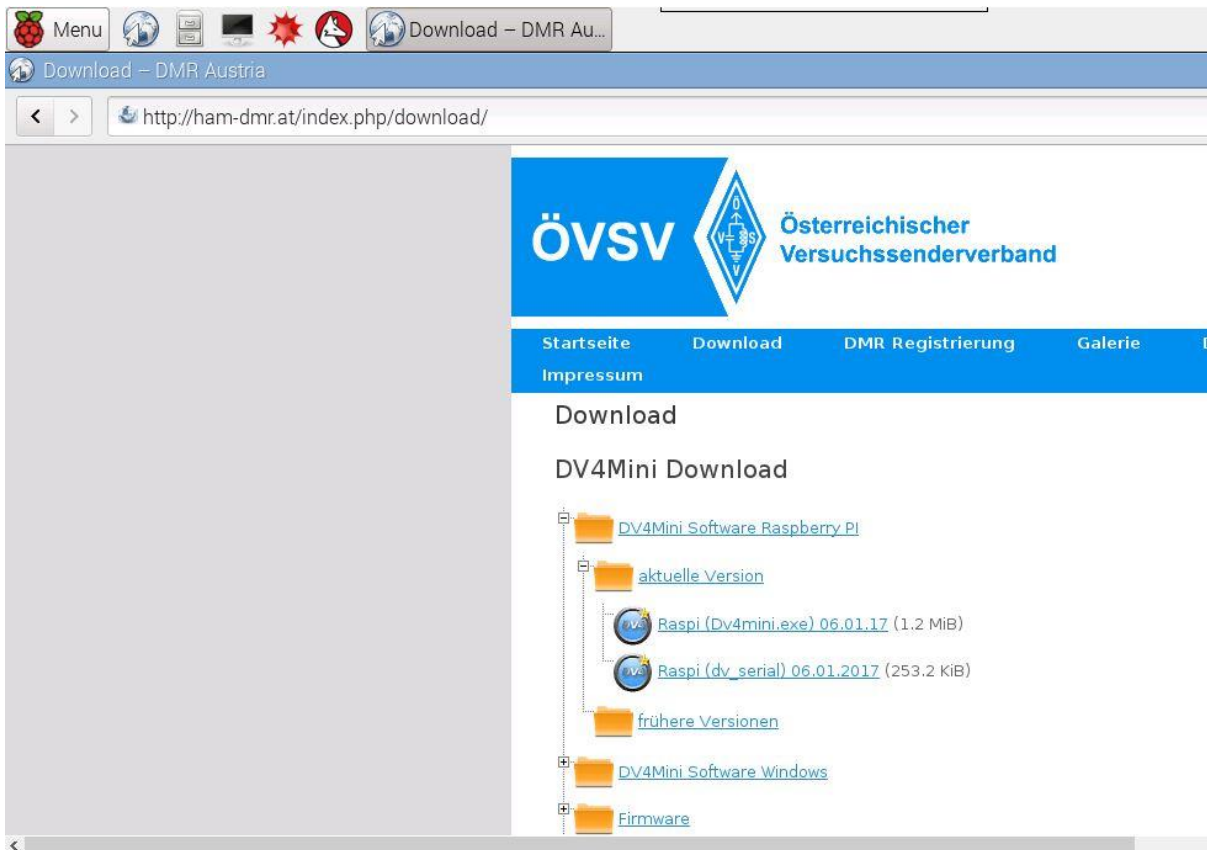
Menu Download – DMR Au...

Download – DMR Austria

http://ham-dmr.at/index.php/download/

ÖVSV Österreichischer Versuchssenderverband

Startseite Download DMR Registrierung Galerie

Impressum

Download

DV4Mini Download

DV4Mini Software Raspberry PI

aktuelle Version

Raspi (Dv4mini.exe) 06.01.17 (1.2 MiB)

Raspi (dv_serial) 06.01.2017 (253.2 KiB)

frühere Versionen

DV4Mini Software Windows

Firmware